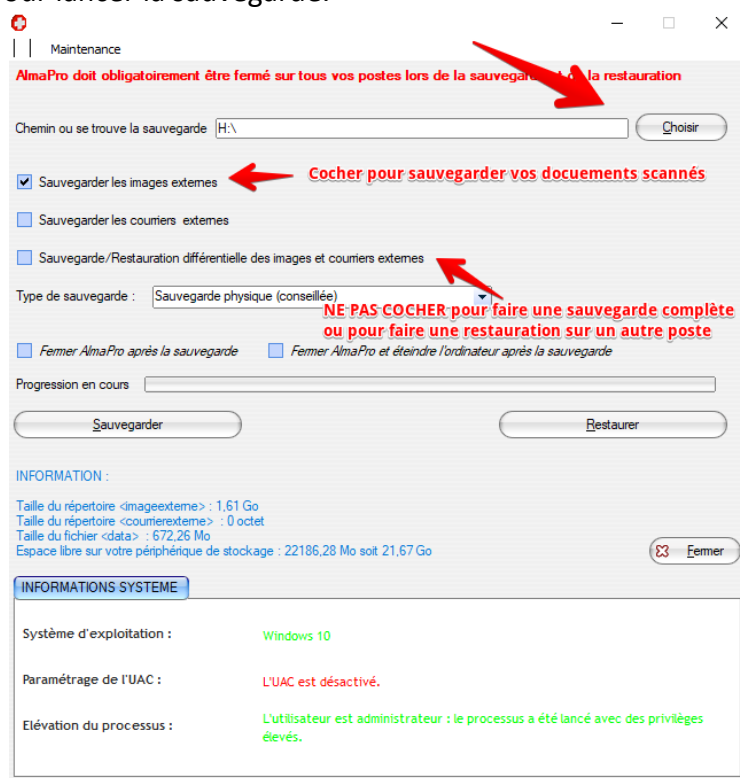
pour lancer la sauvegarde.

Maintenance

AlmaPro doit obligatoirement être fermé sur tous vos postes lors de la sauvegarde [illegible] la restauration

Chemin ou se trouve la sauvegarde H:\ Choisir

Sauvegarder les images externes

Cocher pour sauvegarder vos docuements scannés

Sauvegarder les courriers externes

Sauvegarde/Restauration différentielle des images et courriers externes

Type de sauvegarde : Sauvegarde physique (conseillée)

NE PAS COCHER pour faire une sauvegarde complète ou pour faire une restauration sur un autre poste

Fermer AlmaPro après la sauvegarde Fermer AlmaPro et éteindre l'ordinateur après la sauvegarde

Progression en cours

Sauvegarder Restaurer

INFORMATION :

Taille du répertoire <imageexterne> : 1,61 Go
Taille du répertoire <courrierexterne> : 0 octet
Taille du fichier <data> : 672,26 Mo
Espace libre sur votre périphérique de stockage : 22186,28 Mo soit 21,67 Go

Fermer

INFORMATIONS SYSTEME

Système d'exploitation : Windows 10

Paramétrage de l'UAC : L'UAC est désactivé.

Elévation du processus : L'utilisateur est administrateur : le processus a été lancé avec des privilèges élevés.